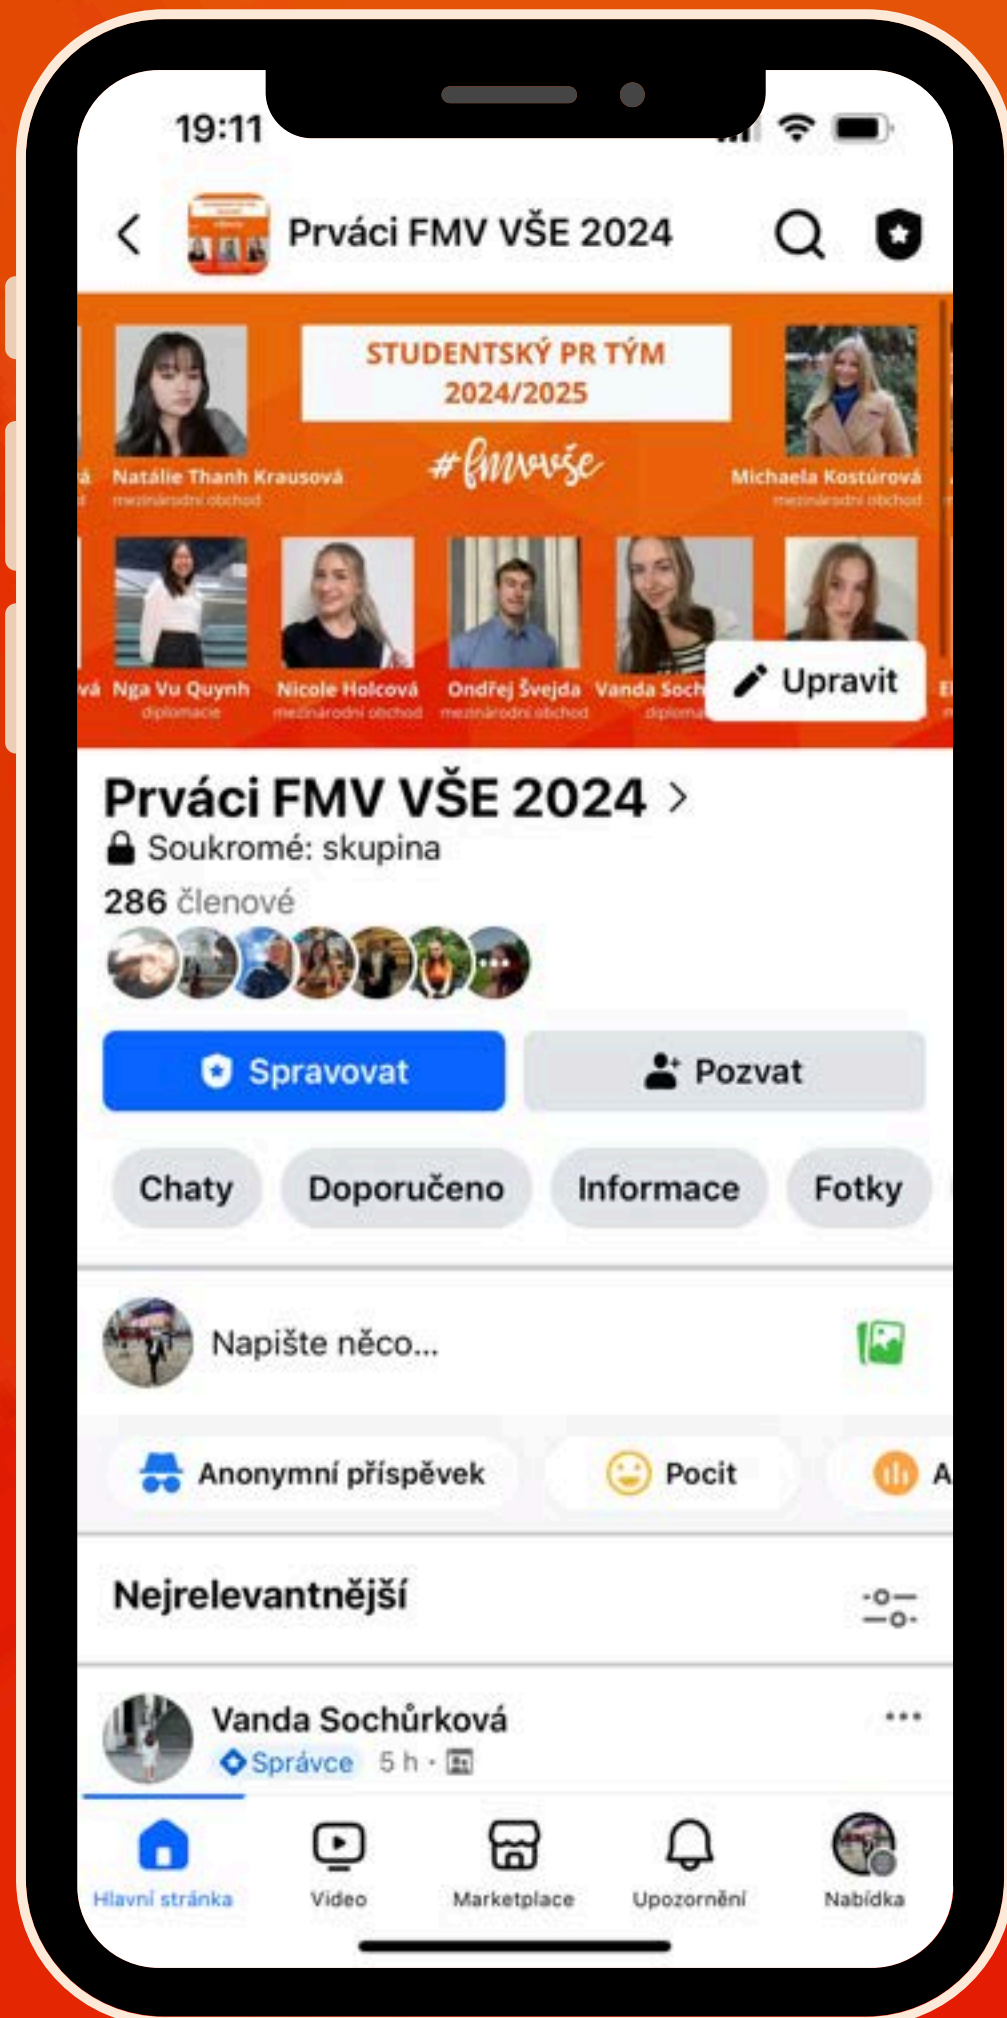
19:11

Prváci FMV VŠE 2024

STUDENTSKÝ PR TÝM
2024/2025

#fmvvše

Natálie Thanh Krausová
mezinárodní obchod

Michaela Kostúrová
mezinárodní obchod

Nga Vu Quynh
diplomacie

Nicole Holcová
mezinárodní obchod

Ondřej Švejda
mezinárodní obchod

Vanda Soch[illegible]
diploma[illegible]

Upravit

Prváci FMV VŠE 2024 >
Soukromé: skupina
286 členové

Spravovat
Pozvat

Chaty
Doporučeno
Informace
Fotky

Napište něco...

Anonymní příspěvek
Pocit
A

Nejrelevantnější

Vanda Sochůrková
Správce 5 h ·

Hlavní stránka
Video
Marketplace
Upozornění
Nabídka